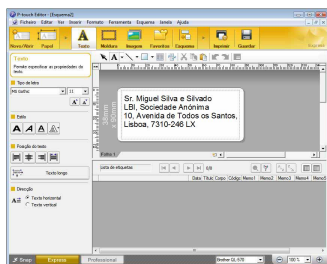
P-touch Editor - [Esquema2]
Ficheiro Editar Ver Inserir Formato Ferramenta Esquema Janela Ajuda

Novo/Abrir Papel Texto Moldura Imagem Favoritos Esquema Imprimir Guardar Snap

Texto
Permite especificar as propriedades do texto.

Tipo de letra
MS Gothic 11

Estilo
A A A A

Posição do texto

Texto longo

Direcção
Texto horizontal
Texto vertical

Sr. Miguel Silva e Silvado
LBI, Sociedade Anónima
10, Avenida de Todos os Santos,
Lisboa, 7310-246 LX

Folha 1

Lista de etiquetas
Dados Título Corpo Código Memo1 Memo2 Memo3 Memo4 Memo5

Snap Express Professional
Brother QL-570 100 %